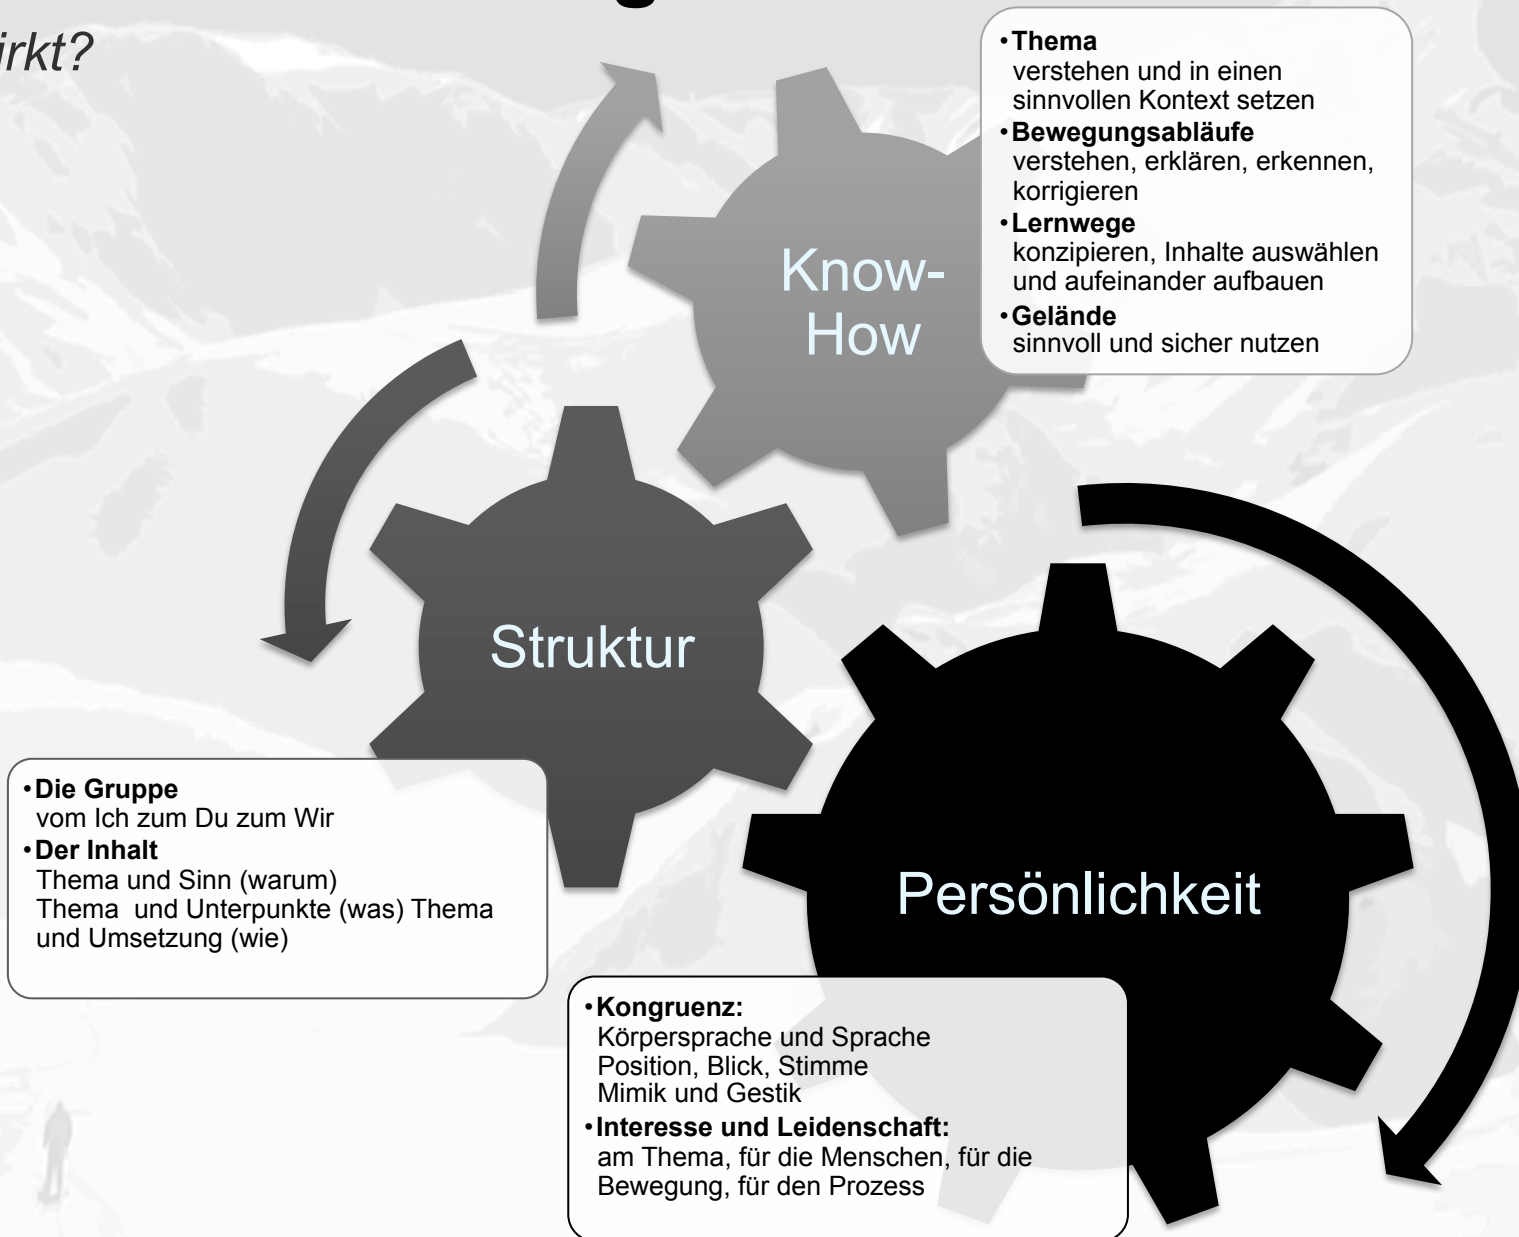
irkt?

Know-How

•**Thema**
verstehen und in einen sinnvollen Kontext setzen
•**Bewegungsabläufe**
verstehen, erklären, erkennen, korrigieren
•**Lernwege**
konzipieren, Inhalte auswählen und aufeinander aufbauen
•**Gelände**
sinnvoll und sicher nutzen

Struktur

•**Die Gruppe**
vom Ich zum Du zum Wir
•**Der Inhalt**
Thema und Sinn (warum)
Thema und Unterpunkte (was) Thema und Umsetzung (wie)

Persönlichkeit

•**Kongruenz:**
Körpersprache und Sprache
Position, Blick, Stimme
Mimik und Gestik
•**Interesse und Leidenschaft:**
am Thema, für die Menschen, für die Bewegung, für den Prozess